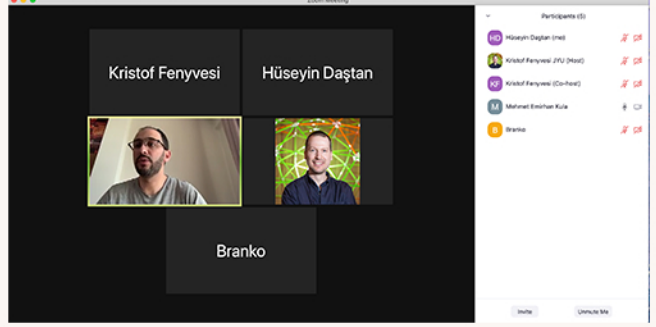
Zoom Meeting

Kristof Fenyvesi

Hüseyin Daştan

Branko

Participants (5)

HD Hüseyin Daştan (me)

Kristof Fenyvesi JYU (Host)

KF Kristof Fenyvesi (Co-host)

M Mehmet Emirhan Kula

B Branko

Invite

Unmute Me